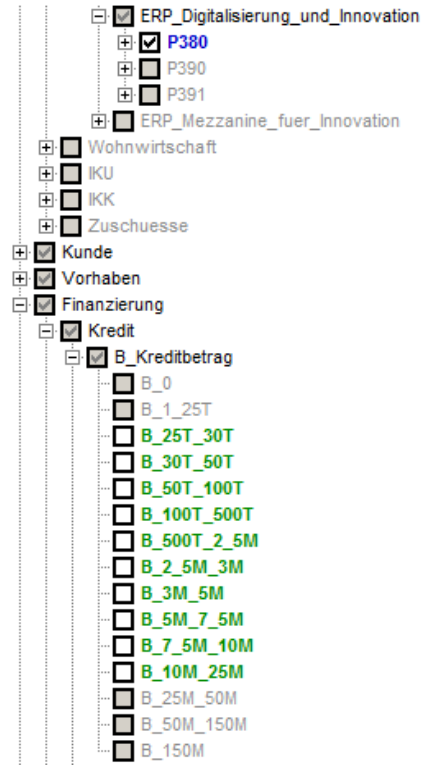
ERP_Digitalisierung_und_Innovation
P380
P390
P391
ERP_Mezzanine_fuer_Innovation
Wohnwirtschaft
IKU
IKK
Zuschuesse
Kunde
Vorhaben
Finanzierung
Kredit
B_Kreditbetrag
B_0
B_1_25T
B_25T_30T
B_30T_50T
B_50T_100T
B_100T_500T
B_500T_2_5M
B_2_5M_3M
B_3M_5M
B_5M_7_5M
B_7_5M_10M
B_10M_25M
B_25M_50M
B_50M_150M
B_150M